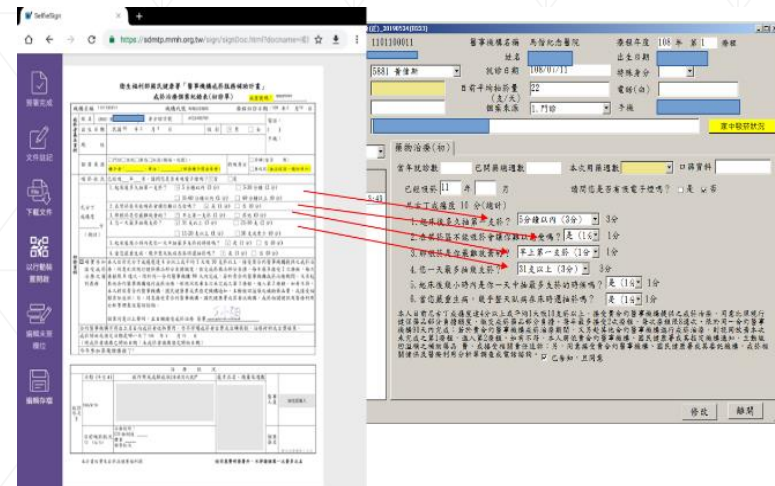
SelfieSign
https://sdmtp.mmh.org.tw/sign/signDoc.html?docname=

簽署完成
文件註記
下載文件
以行動條碼開啟
編輯文案簿位
編輯存檔

衛生福利部國民健康署「醫事機構戒菸服務補助計畫」
戒菸治療個案紀錄表(初診)

(E)_20190524[0033]
1101100011
醫事機構名稱 馬偕紀念醫院
就診日期 108/07/11
姓名
出生日期
特殊身分
電話(公)
手機
5881 黃偉斯
□有手術相關量 (支/天) 22
個案來源 1.門診
掌中戒菸狀況
藥物治療(初)
當年就診數
已開藥週數
本次用藥週數
□ 尋資料
已經吸菸 11 年 月
請問您是否有接受電子煙嗎? □是 ☑否
尼古丁成癮度 10 分(總計)
1.起床後多久抽第一支菸? 5分鐘以內 (3分) 3分
2.在禁菸區不能吸菸會讓你難以忍受嗎? 是 (1分) 1分
3.哪根菸是你最難放棄的? 早上第一支菸 (1分) 1分
4.你一天最多抽幾支菸? 31支以上 (3分) 3分
5.起床後幾小時內是你一天中抽最多支菸的時候嗎? 是 (1分) 1分
6.當你嚴重生病,幾乎整天臥病在床時還抽菸嗎? 是 (1分) 1分
☑ 已告知,且同意
修改
離開